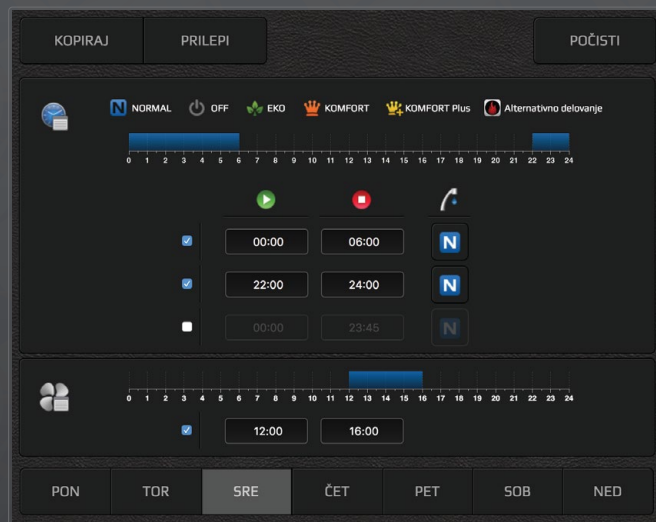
KOPIRAJ

PRILEPI

POČISTI

N NORMAL OFF EKO KOMFORT KOMFORT Plus Alternativno delovanje

0 1 2 3 4 5 6 7 8 9 10 11 12 13 14 15 16 17 18 19 20 21 22 23 24

00:00 06:00 N

22:00 24:00 N

00:00 23:45 N

0 1 2 3 4 5 6 7 8 9 10 11 12 13 14 15 16 17 18 19 20 21 22 23 24

12:00 16:00

PON TOR SRE ČET PET SOB NED